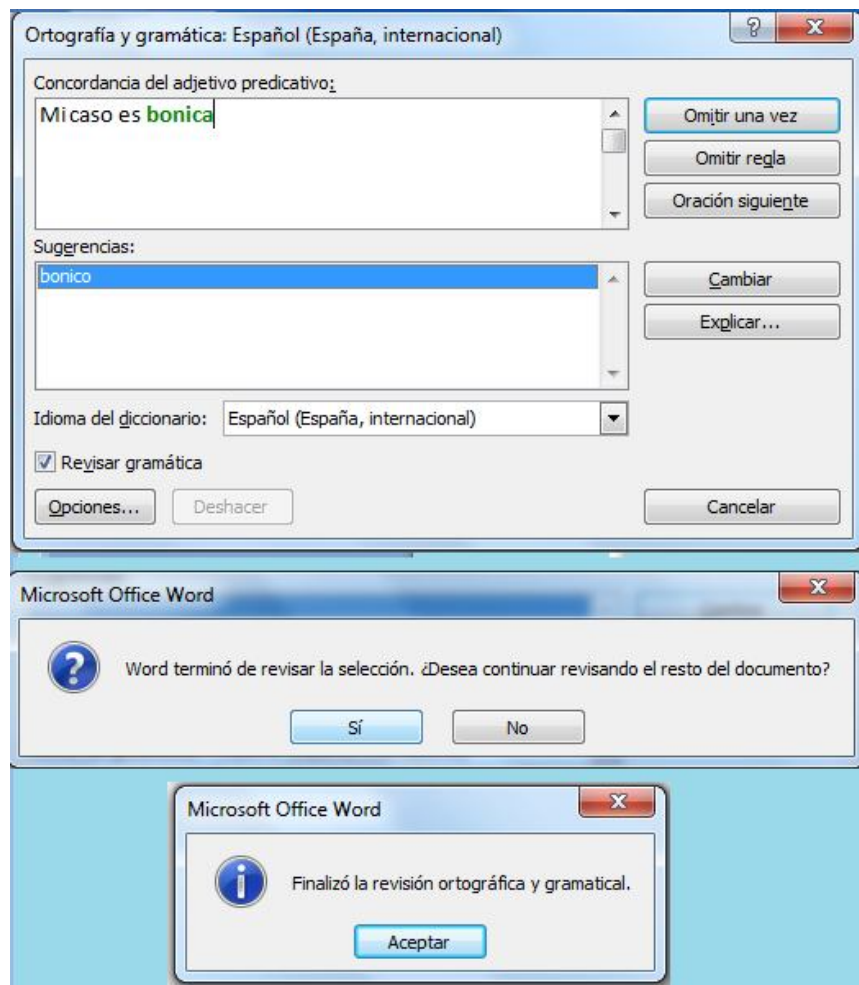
Ortografía y gramática: Español (España, internacional)

?

X

Concordancia del adjetivo predicativo:

Mi caso es bonica

Omitir una vez

Omitir regla

Oración siguiente

Sugerencias:

bonico

Cambiar

Explicar...

Idioma del diccionario: Español (España, internacional)

Revisar gramática

Opciones...

Deshacer

Cancelar

Microsoft Office Word

X

Word terminó de revisar la selección. ¿Desea continuar revisando el resto del documento?

Sí

No

Microsoft Office Word

X

Finalizó la revisión ortográfica y gramatical.

Aceptar